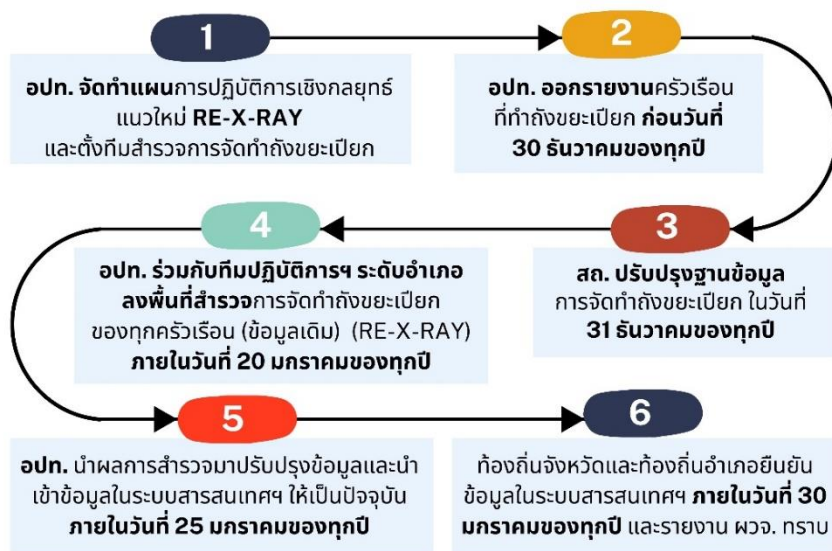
1

อปท. จัดทำแผนการปฏิบัติการเชิงกลยุทธ์ แนวใหม่ RE-X-RAY และตั้งทีมสำรวจการจัดทำถังขยะเปียก

2

อปท. ออกรายงานครัวเรือนที่ทำถังขยะเปียก ก่อนวันที่ 30 ธันวาคมของทุกปี

3

สถ. ปรับปรุงฐานข้อมูล การจัดทำถังขยะเปียก ในวันที่ 31 ธันวาคมของทุกปี

4

อปท. ร่วมกับทีมปฏิบัติการฯ ระดับอำเภอ ลงพื้นที่สำรวจการจัดทำถังขยะเปียก ของทุกครัวเรือน (ข้อมูลเดิม) (RE-X-RAY) ภายในวันที่ 20 มกราคมของทุกปี

5

อปท. นำผลการสำรวจมาปรับปรุงข้อมูลและนำเข้าข้อมูลในระบบสารสนเทศฯ ให้เป็นปัจจุบัน ภายในวันที่ 25 มกราคมของทุกปี

6

ท้องถิ่นจังหวัดและท้องถิ่นอำเภอยืนยันข้อมูลในระบบสารสนเทศฯ ภายในวันที่ 30 มกราคมของทุกปี และรายงาน ผวจ. ทราบ